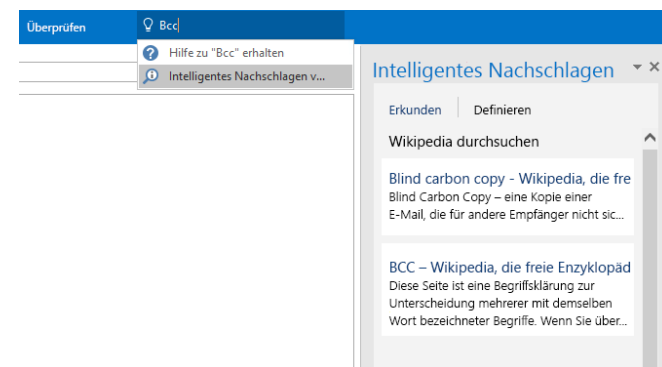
Überprüfen

Bcc

Hilfe zu "Bcc" erhalten

Intelligentes Nachschlagen v...

Intelligentes Nachschlagen

Erkunden

Definieren

Wikipedia durchsuchen

Blind carbon copy - Wikipedia, die fre

Blind Carbon Copy – eine Kopie einer E-Mail, die für andere Empfänger nicht sic...

BCC – Wikipedia, die freie Enzyklopäd

Diese Seite ist eine Begriffsklärung zur Unterscheidung mehrerer mit demselben Wort bezeichneter Begriffe. Wenn Sie über...